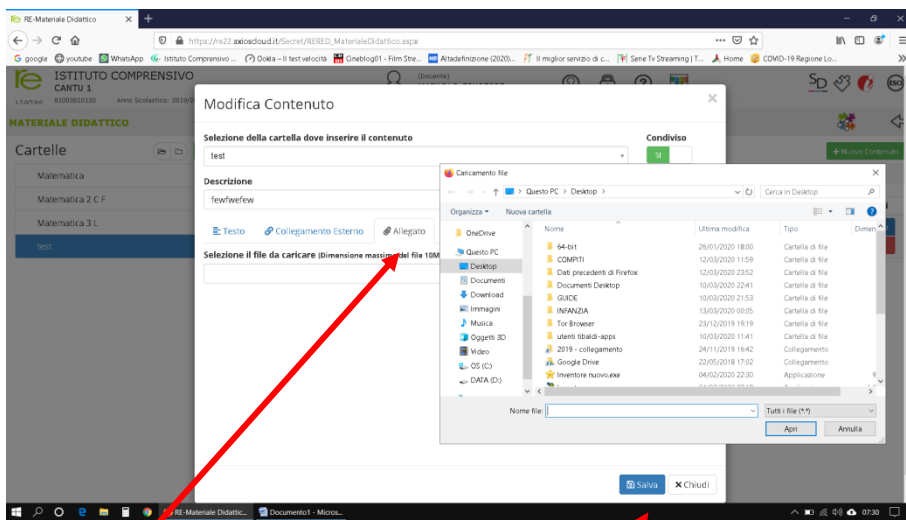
RE-Materiale Didattico ×
https://re22.axioscloud.it/Secret/RERED_MaterialeDidattico.aspx
G google youtube WhatsApp Istituto Comprensivo ... Ookla – Il test velocità Cineblog01 - Film Stre... Altadefinizione (2020)... Il miglior servizio di c... Serie Tv Streaming | T... Home COVID-19 Regione Lo...
ISTITUTO COMPRENSIVO CANTU 1
81003810132 Anno Scolastico: 2019/2
(Docente)
MATERIALE DIDATTICO
Cartelle
Matematica
Matematica 2 C F
Matematica 3 L
test
+ Nuovo Contenuto

Modifica Contenuto
Selezione della cartella dove inserire il contenuto
test
Condiviso
SI
Descrizione
fewfwefew
Testo Collegamento Esterno Allegato
Selezione il file da caricare (Dimensione massima del file 10M
Salva Chiudi

Caricamento file
Questo PC > Desktop >
Cerca in Desktop
Organizza ▾ Nuova cartella
OneDrive
Questo PC
Desktop
Documenti
Download
Immagini
Musica
Oggetti 3D
Video
OS (C:)
DATA (D:)

| Nome | Ultima modifica | Tipo |
|---|---|---|
| 64-bit | 26/01/2020 18:00 | Cartella di file |
| COMPITI | 12/03/2020 11:59 | Cartella di file |
| Dati precedenti di Firefox | 12/03/2020 23:52 | Cartella di file |
| Documenti Desktop | 10/03/2020 22:41 | Cartella di file |
| GUIDE | 12/03/2020 21:53 | Cartella di file |
| INFANZIA | 13/03/2020 00:05 | Cartella di file |
| Tor Browser | 23/12/2019 19:19 | Cartella di file |
| utenti tibaldi-apps | 10/03/2020 11:41 | Cartella di file |
| 2019 - collegamento | 24/11/2019 16:42 | Collegamento |
| Google Drive | 22/05/2018 17:02 | Collegamento |
| Inventore nuovo.exe | 04/02/2020 22:30 | Applicazione |

Nome file:
Tutti i file (*.*)
Apri Annulla

RE-Materiale Didattic... Documento1 - Micros... 07:30